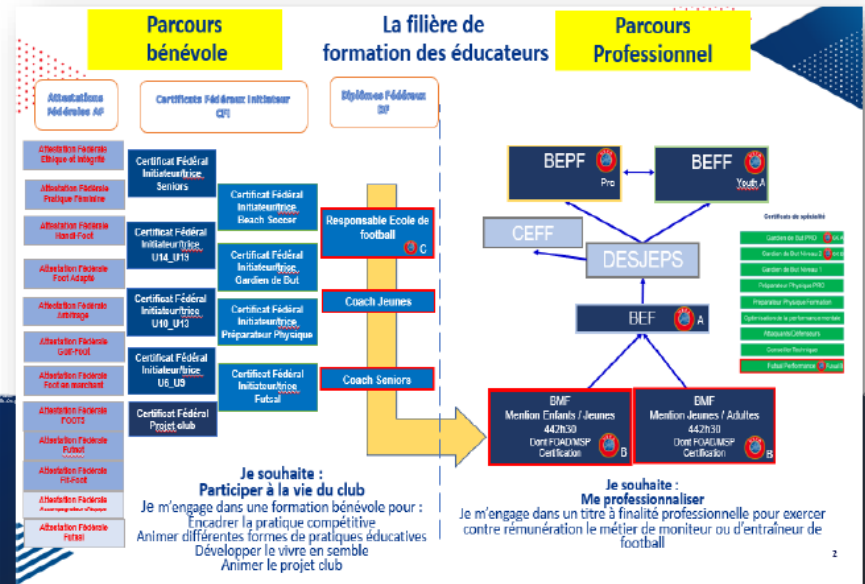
Parcours bénévole

La filière de formation des éducateurs

Parcours Professionnel

Attestations Fédérales AF

Certificats Fédéraux Initiateur CFI

Diplômes Fédéraux DF

Attestation Fédérale Ethique et Intégrité

Attestation Fédérale Pratique Féminine

Attestation Fédérale Handi Foot

Attestation Fédérale Foot Adapté

Attestation Fédérale Arbitrage

Attestation Fédérale Golf Foot

Attestation Fédérale Foot en marchant

Attestation Fédérale FOOT5

Attestation Fédérale Futsal

Attestation Fédérale Fit-Foot

Attestation Fédérale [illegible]

Attestation Fédérale Futsal

Certificat Fédéral Initiateur/trice Seniors

Certificat Fédéral Initiateur/trice U14_U19

Certificat Fédéral Initiateur/trice U10_U13

Certificat Fédéral Initiateur/trice U6_U9

Certificat Fédéral Projet club

Certificat Fédéral Initiateur/trice Beach Soccer

Certificat Fédéral Initiateur/trice Gardien de But

Certificat Fédéral Initiateur/trice Préparateur Physique

Certificat Fédéral Initiateur/trice Futsal

Responsable Ecole de football C

Coach Jeunes

Coach Seniors

BEPF Pro

BEFF Youth A

CEFF

DESJEPS

BEF A

Certificats de spécialité

Gardien de But PRO

Gardien de But Niveau 2

Gardien de But Niveau 1

Préparateur Physique PRO

Préparateur Physique Formation

Optimisation de la performance mentale

Attaquants/Défenseurs

Conseiller Technique

Futsal Performance

BMF Mention Enfants / Jeunes 442h30 Dont FOAD/MSP Certification B

BMF Mention Jeunes / Adultes 442h30 Dont FOAD/MSP Certification B

Je souhaite :
Participer à la vie du club
Je m'engage dans une formation bénévole pour :
Encadrer la pratique compétitive
Animer différentes formes de pratiques éducatives
Développer le vivre en semble
Animer le projet club

Je souhaite :
Me professionnaliser
Je m'engage dans un titre à finalité professionnelle pour exercer contre rémunération le métier de moniteur ou d'entraîneur de football

2